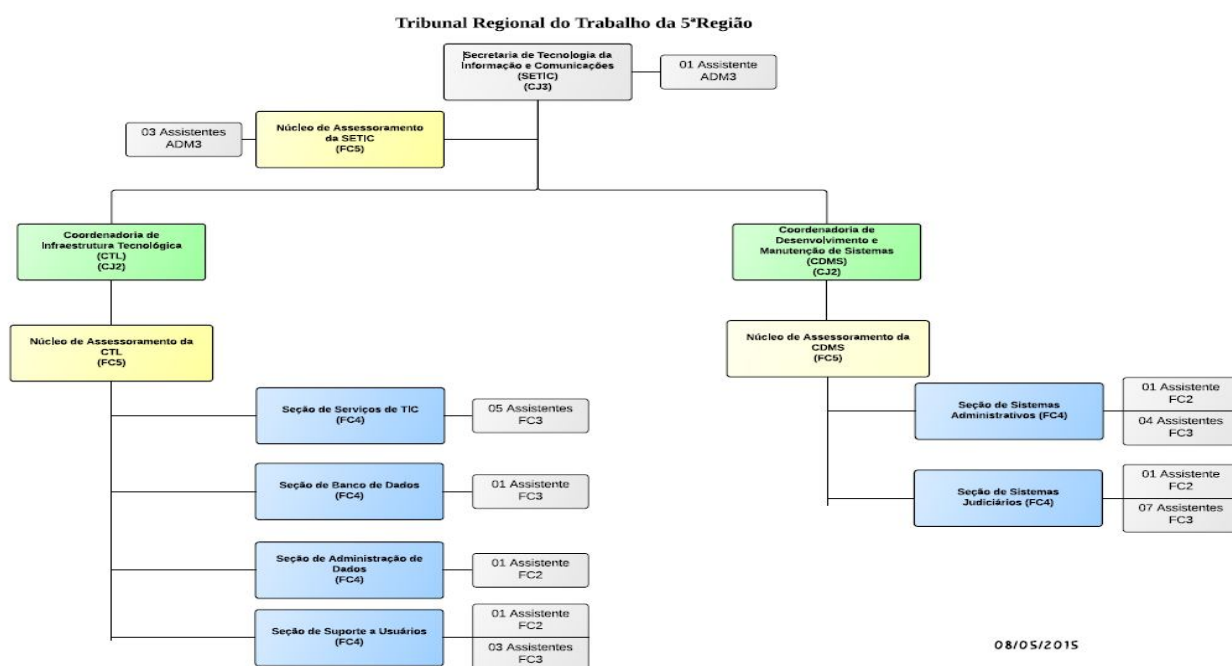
Tribunal Regional do Trabalho da 5ªRegião

Secretaria de Tecnologia da Informação e Comunicações (SETIC) (CJ3)

01 Assistente ADM3

03 Assistentes ADM3

Núcleo de Assessoramento da SETIC (FC5)

Coordenadoria de Infraestrutura Tecnológica (CTL) (CJ2)

Coordenadoria de Desenvolvimento e Manutenção de Sistemas (CDMS) (CJ2)

Núcleo de Assessoramento da CTL (FC5)

Núcleo de Assessoramento da CDMS (FC5)

Seção de Serviços de TIC (FC4)

05 Assistentes FC3

Seção de Banco de Dados (FC4)

01 Assistente FC3

Seção de Administração de Dados (FC4)

01 Assistente FC2

Seção de Suporte a Usuários (FC4)

01 Assistente FC2

03 Assistentes FC3

Seção de Sistemas Administrativos (FC4)

01 Assistente FC2

04 Assistentes FC3

Seção de Sistemas Judiciários (FC4)

01 Assistente FC2

07 Assistentes FC3

08/05/2015